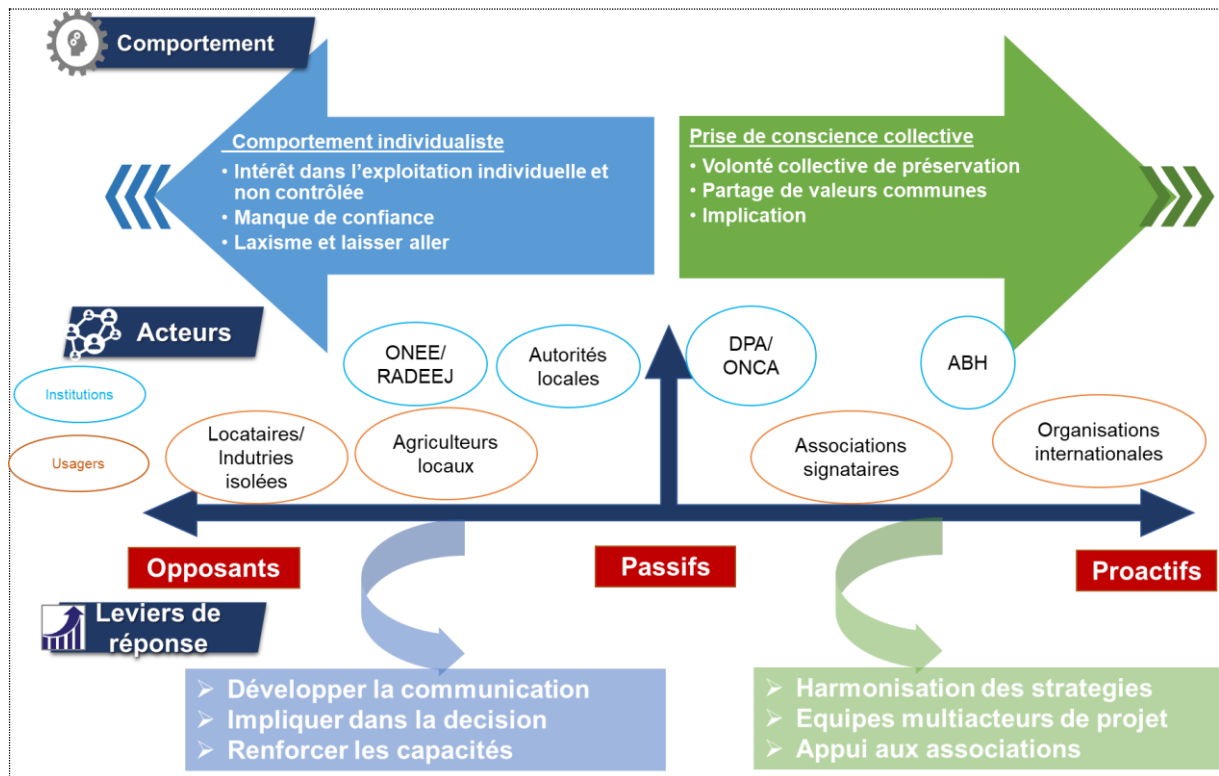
Comportement

Comportement individualiste
• Intérêt dans l'exploitation individuelle et non contrôlée
• Manque de confiance
• Laxisme et laisser aller

Prise de conscience collective
• Volonté collective de préservation
• Partage de valeurs communes
• Implication

Acteurs

Institutions

Usagers

ONEE/ RADEEJ

Autorités locales

DPA/ ONCA

ABH

Locataires/ Indutries isolées

Agriculteurs locaux

Associations signataires

Organisations internationales

Opposants

Passifs

Proactifs

Leviers de réponse

➢ Développer la communication
➢ Impliquer dans la decision
➢ Renforcer les capacités

➢ Harmonisation des strategies
➢ Equipes multiacteurs de projet
➢ Appui aux associations